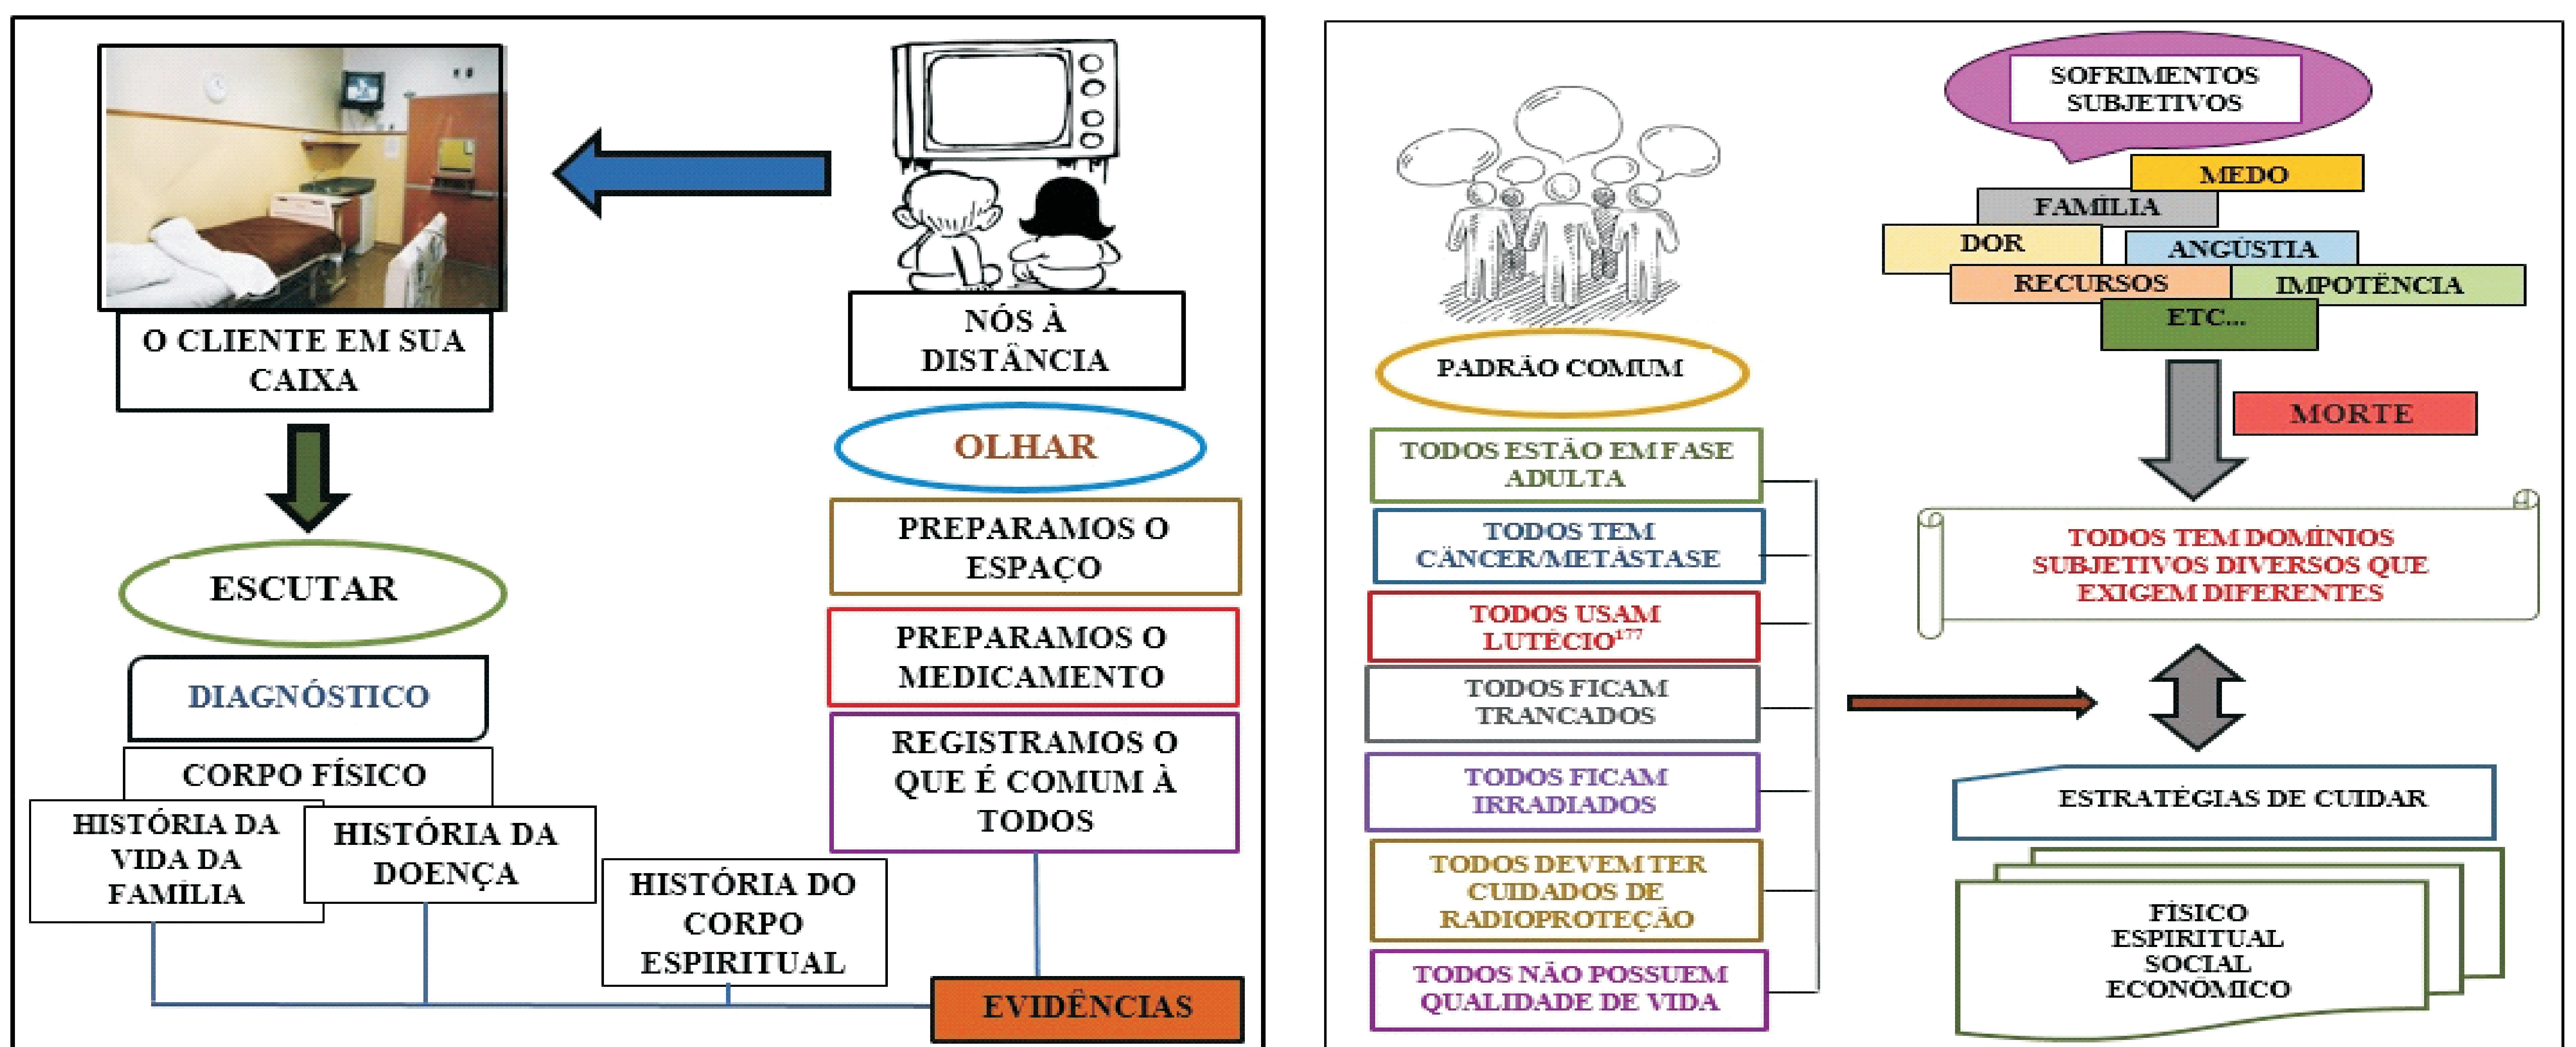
O CLIENTE EM SUA CAIXA

NÓS À DISTÂNCIA

ESCUTAR

OLHAR

DIAGNÓSTICO

CORPO FÍSICO

HISTÓRIA DA VIDA DA FAMÍLIA

HISTÓRIA DA DOENÇA

HISTÓRIA DO CORPO ESPIRITUAL

PREPARAMOS O ESPAÇO

PREPARAMOS O MEDICAMENTO

REGISTRAMOS O QUE É COMUM À TODOS

EVIDÊNCIAS

PADRÃO COMUM

TODOS ESTÃO EM FASE ADULTA

TODOS TEM CÂNCER/METÁSTASE

TODOS USAM LUTÉCIO$^{177}$

TODOS FICAM TRANCADOS

TODOS FICAM IRRADIADOS

TODOS DEVEM TER CUIDADOS DE RADIOPROTEÇÃO

TODOS NÃO POSSUEM QUALIDADE DE VIDA

SOFRIMENTOS SUBJETIVOS

MEDO

FAMÍLIA

DOR

ANGÚSTIA

RECURSOS

IMPOTÊNCIA

ETC...

MORTE

TODOS TEM DOMÍNIOS SUBJETIVOS DIVERSOS QUE EXIGEM DIFERENTES

ESTRATÉGIAS DE CUIDAR

FÍSICO
ESPIRITUAL
SOCIAL
ECONÔMICO